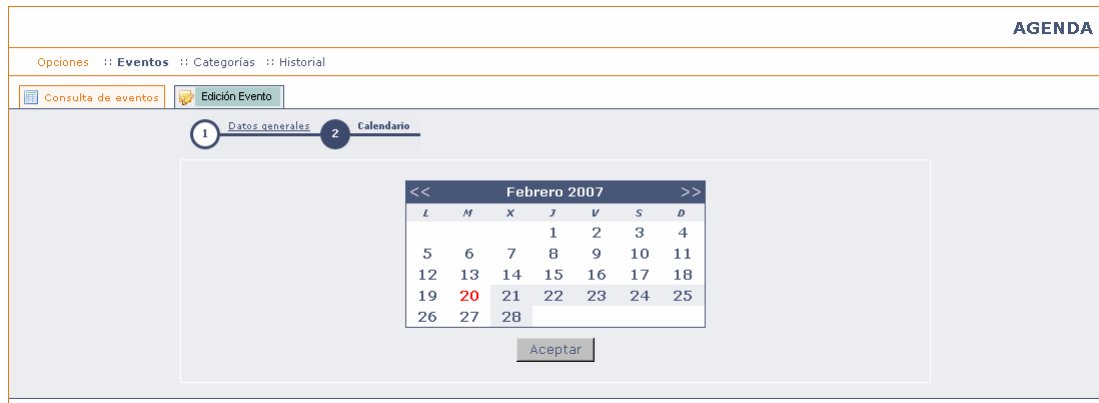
AGENDA

Opciones :: Eventos :: Categorías :: Historial

Consulta de eventos Edición Evento

1 Datos generales 2 Calendario

| << | | | Febrero 2007 | | | >> |
|---|---|---|---|---|---|---|
| L | M | X | J | V | S | D |
| | | | 1 | 2 | 3 | 4 |
| 5 | 6 | 7 | 8 | 9 | 10 | 11 |
| 12 | 13 | 14 | 15 | 16 | 17 | 18 |
| 19 | 20 | 21 | 22 | 23 | 24 | 25 |
| 26 | 27 | 28 | | | | |

Aceptar